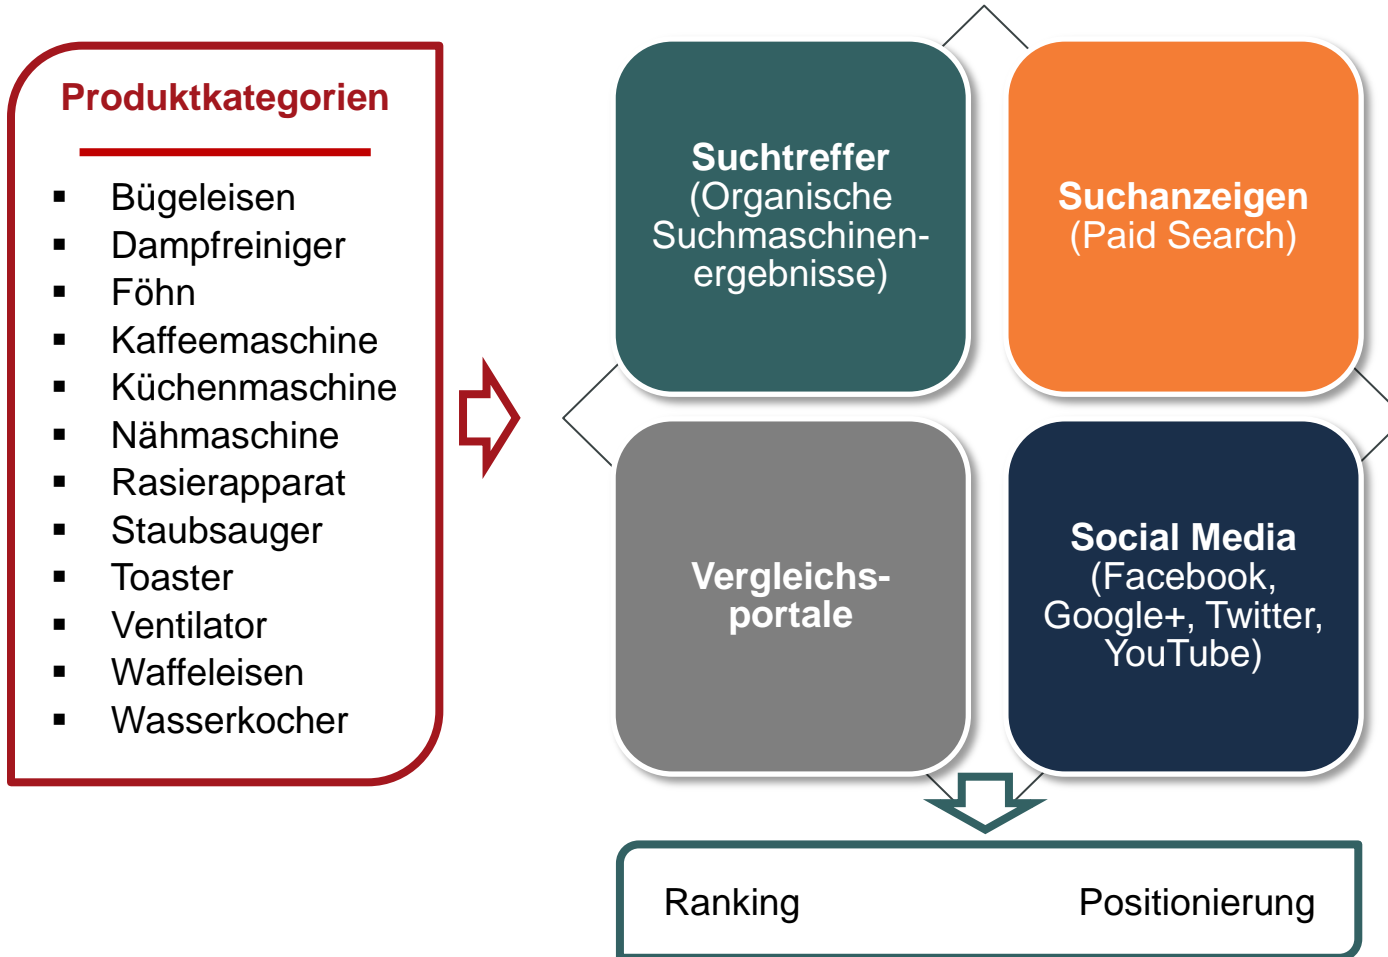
Produktkategorien

- Bügeleisen
- Dampfreiniger
- Föhn
- Kaffeemaschine
- Küchenmaschine
- Nähmaschine
- Rasierapparat
- Staubsauger
- Toaster
- Ventilator
- Waffeleisen
- Wasserkocher

Suchtreffer (Organische Suchmaschinenergebnisse)

Suchanzeigen (Paid Search)

Vergleichsportale

Social Media (Facebook, Google+, Twitter, YouTube)

Ranking

Positionierung